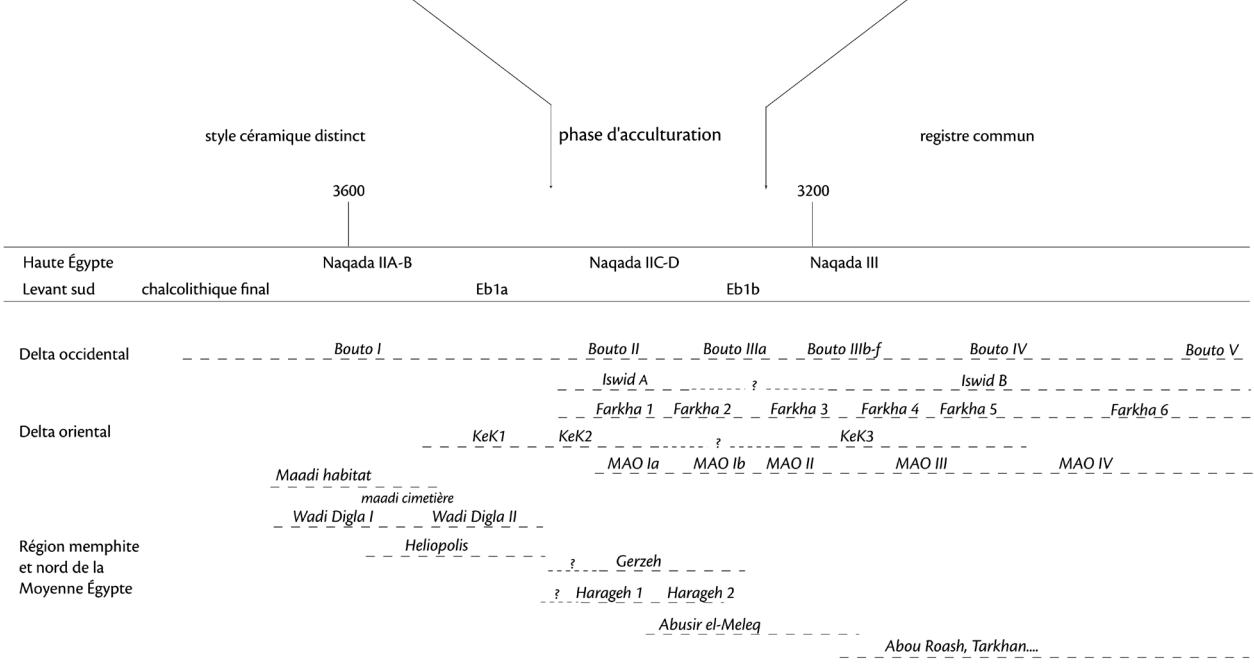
style céramique distinct

phase d'acculturation

registre commun

3600

3200

Haute Égypte Naqada IIA-B Naqada IIC-D Naqada III

Levant sud chalcolithique final Eb1a Eb1b

Delta occidental Bouto I Bouto II Bouto IIIa Bouto IIIb-f Bouto IV Bouto V

Iswid A ? Iswid B

Farkha 1 Farkha 2 Farkha 3 Farkha 4 Farkha 5 Farkha 6

Delta oriental KeK1 KeK2 ? KeK3

MAO Ia MAO Ib MAO II MAO III MAO IV

Maadi habitat

maadi cimetière

Wadi Digla I Wadi Digla II

Région memphite et nord de la Moyenne Égypte

Heliopolis

? Gerzeh

? Harageh 1 Harageh 2

Abusir el-Meleq

Abou Roash, Tarkhan....